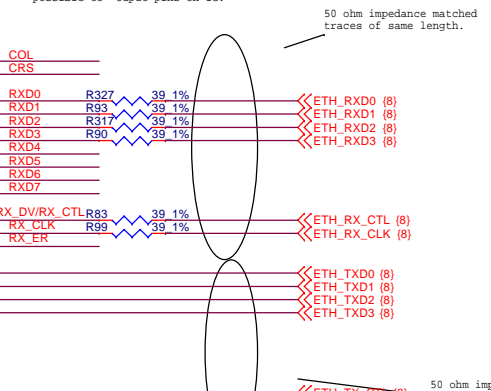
possible to input pins on U3.

50 ohm impedance matched traces of same length.

COL
CRS

RXD0
RXD1
RXD2
RXD3
RXD4
RXD5
RXD6
RXD7

R327 39_1%
R93 39_1%
R317 39_1%
R90 39_1%

ETH_RXD0 {8}
ETH_RXD1 {8}
ETH_RXD2 {8}
ETH_RXD3 {8}

RX_DV/RX_CTL R83 39_1%
RX_CLK R99 39_1%
RX_ER

ETH_RX_CTL {8}
ETH_RX_CLK {8}

ETH_TXD0 {8}
ETH_TXD1 {8}
ETH_TXD2 {8}
ETH_TXD3 {8}

ETH_TX_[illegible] {8}

50 ohm imp